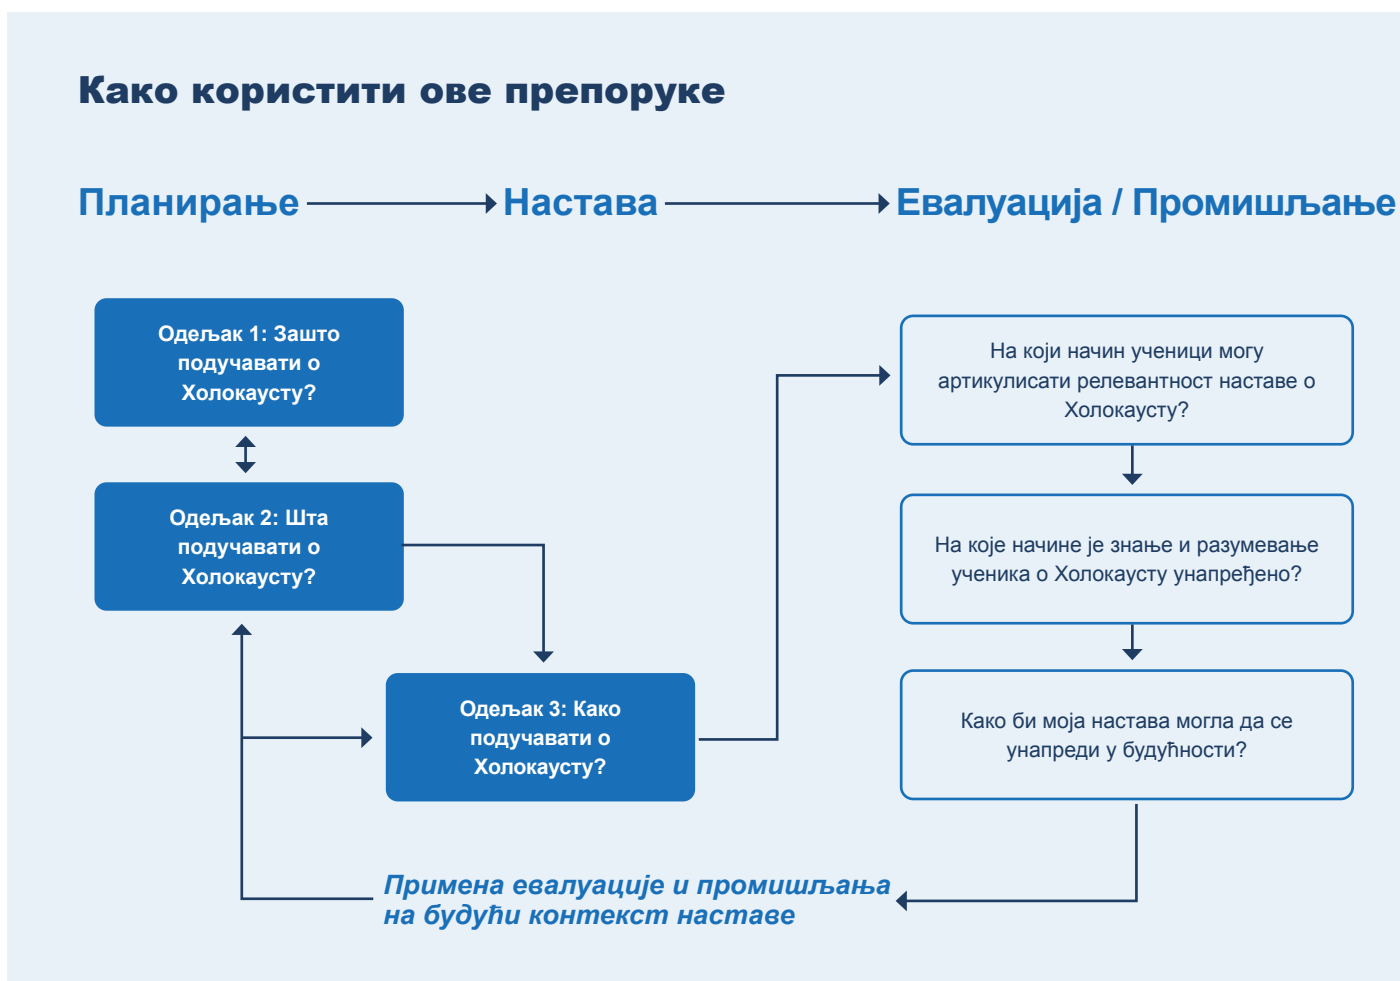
Како користити ове препоруке

Планирање → Настава → Евалуација / Промишљање

Одељак 1: Зашто подучавати о Холокаусту?

Одељак 2: Шта подучавати о Холокаусту?

Одељак 3: Како подучавати о Холокаусту?

На који начин ученици могу артикулисати релевантност наставе о Холокаусту?

На које начине је знање и разумевање ученика о Холокаусту унапређено?

Како би моја настава могла да се унапреди у будућности?

Примена евалуације и промишљања на будући контекст наставе